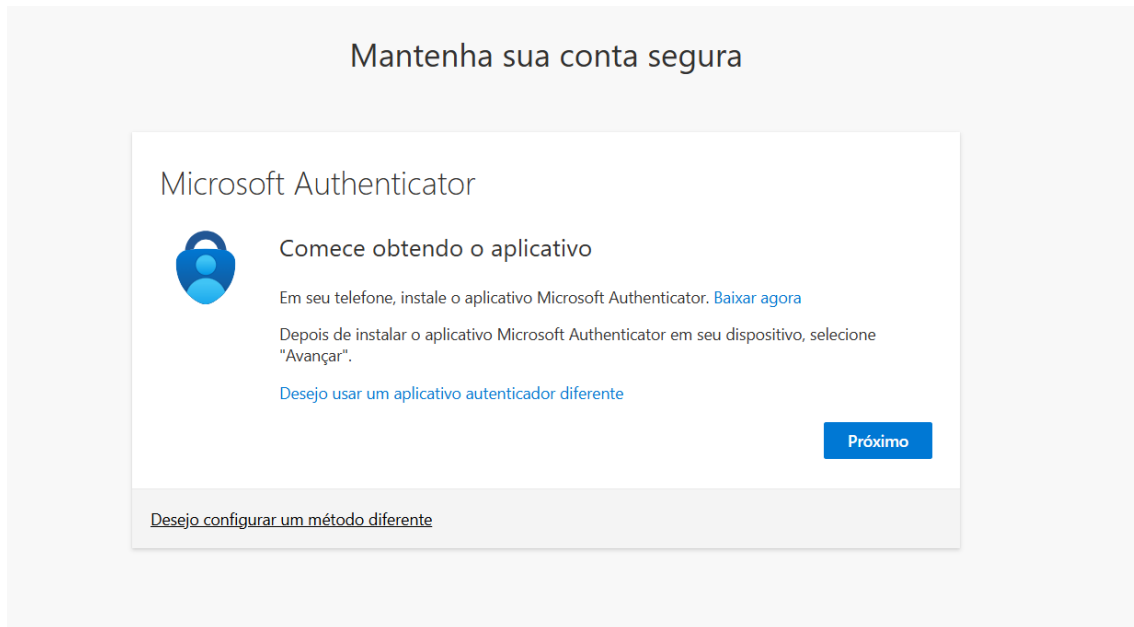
Mantenha sua conta segura

Microsoft Authenticator

Comece obtendo o aplicativo

Em seu telefone, instale o aplicativo Microsoft Authenticator. Baixar agora

Depois de instalar o aplicativo Microsoft Authenticator em seu dispositivo, selecione "Avançar".

Desejo usar um aplicativo autenticador diferente

Próximo

Desejo configurar um método diferente